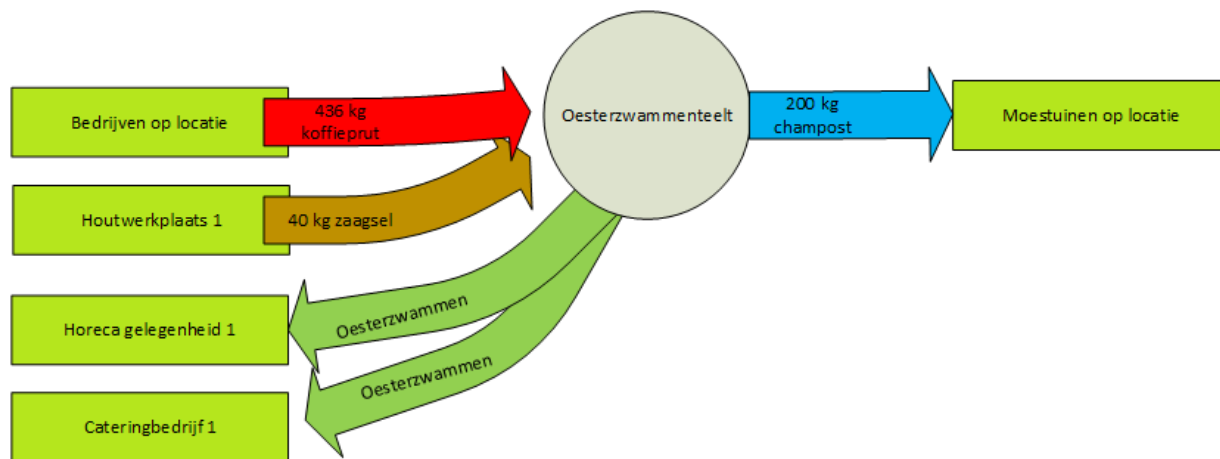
Bedrijven op locatie

436 kg koffieprut

Oesterzwammenteelt

200 kg champost

Moestuinen op locatie

Houtwerkplaats 1

40 kg zaagsel

Horeca gelegenheid 1

Oesterzwammen

Oesterzwammen

Cateringbedrijf 1